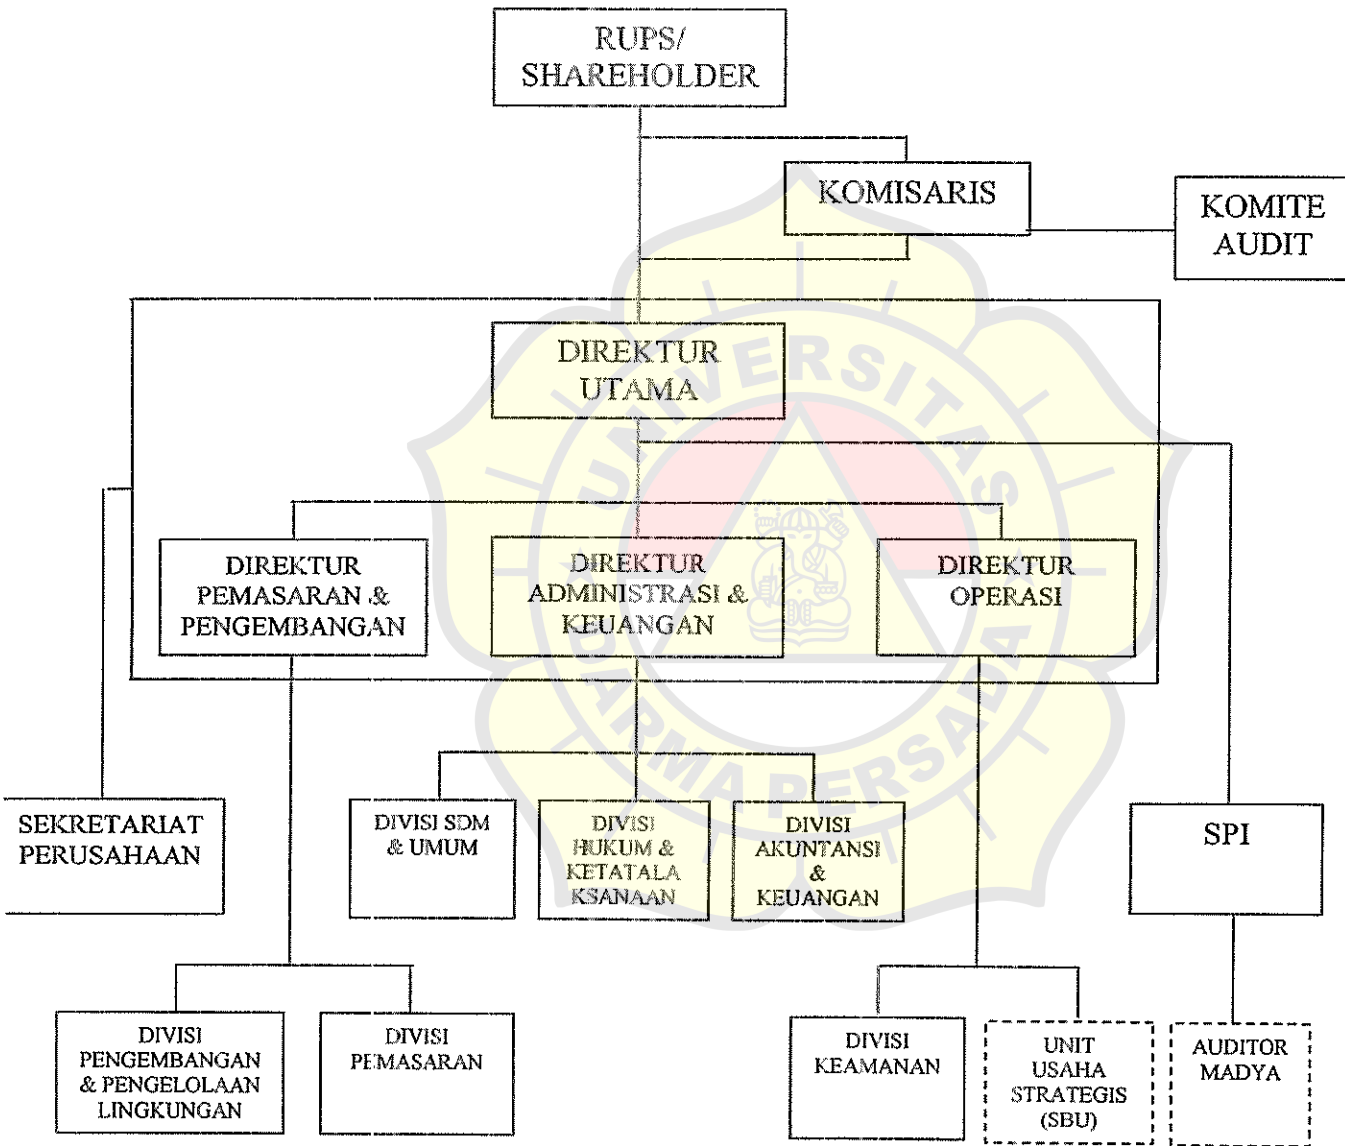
RUPS/
SHAREHOLDER

KOMISARIS

KOMITE
AUDIT

DIREKTUR
UTAMA

DIREKTUR
PEMASARAN &
PENGEMBANGAN

DIREKTUR
ADMINISTRASI &
KEUANGAN

DIREKTUR
OPERASI

SEKRETARIAT
PERUSAHAAN

DIVISI SDM
& UMUM

DIVISI
HUKUM &
KETATALAKSANAAN

DIVISI
AKUNTANSI
&
KEUANGAN

SPI

DIVISI
PENGEMBANGAN
& PENGELOLAAN
LINGKUNGAN

DIVISI
PEMASARAN

DIVISI
KEAMANAN

UNIT
USAHA
STRATEGIS
(SBU)

AUDITOR
MADYA

UNIVERSITAS DARMA PERSADA